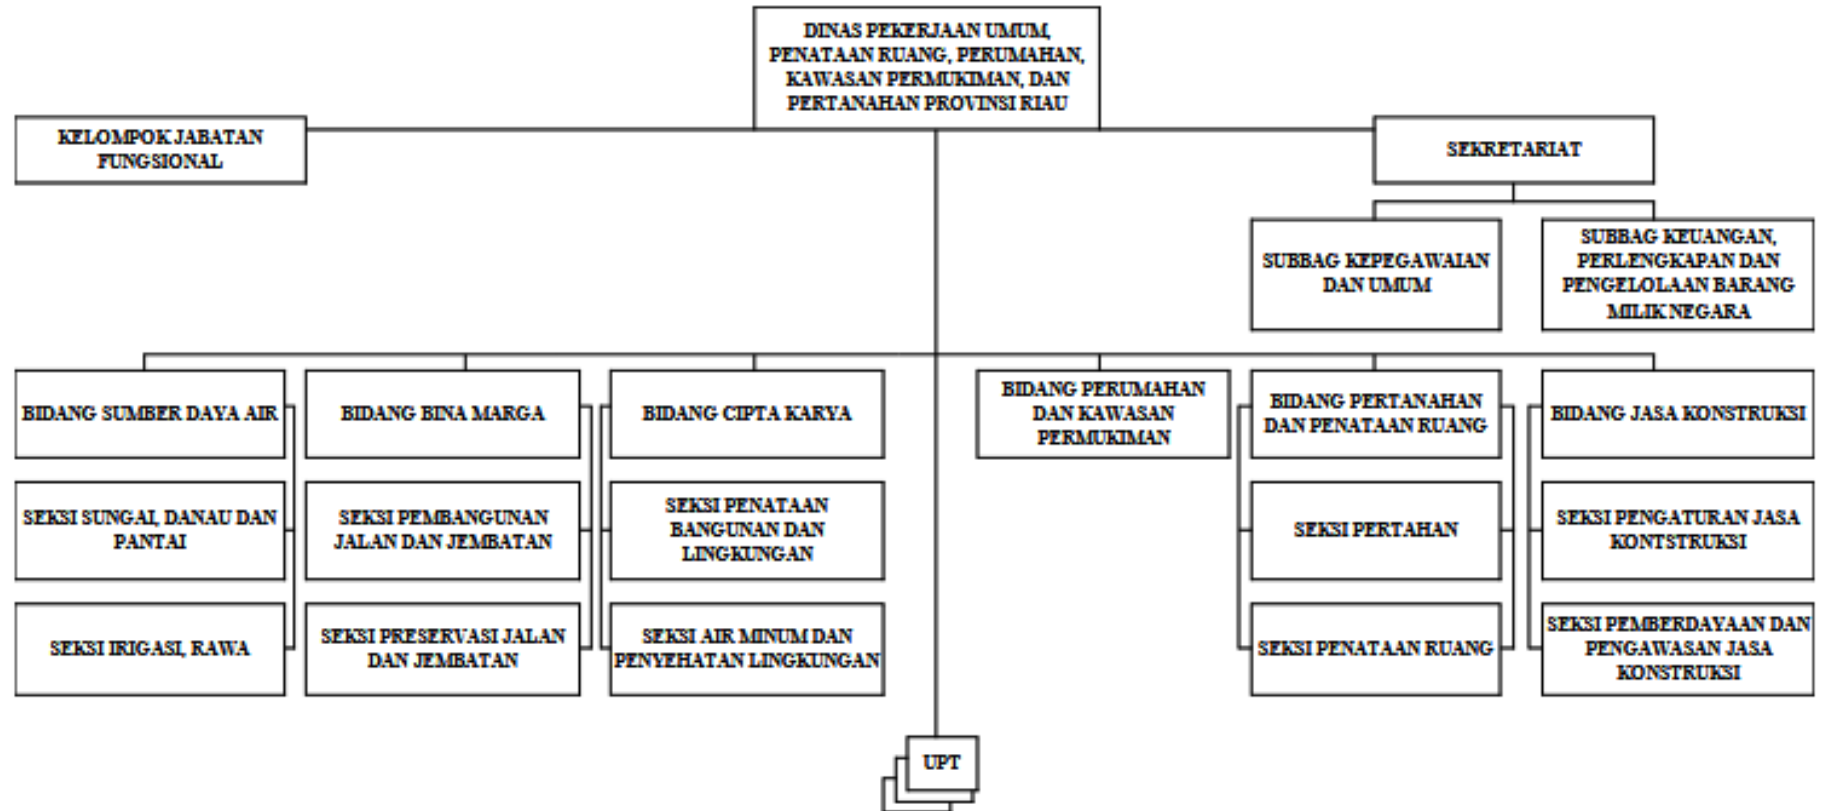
DINAS PEKERJAAN UMUM, PENATAAN RUANG, PERUMAHAN, KAWASAN PERMUKIMAN, DAN PERTANAHAN PROVINSI RIAU

KELOMPOK JABATAN FUNGSIONAL

SEKRETARIAT

SUBBAG KEPEGAWAIAN DAN UMUM

SUBBAG KEUANGAN, PERLENGKAPAN DAN PENGELOLAAN BARANG MILIK NEGARA

BIDANG SUMBER DAYA AIR

SEKSI SUNGAI, DANAU DAN PANTAI

SEKSI IRIGASI, RAWA

BIDANG BINA MARGA

SEKSI PEMBANGUNAN JALAN DAN JEMBATAN

SEKSI PRESERVASI JALAN DAN JEMBATAN

BIDANG CIPTA KARYA

SEKSI PENATAAN BANGUNAN DAN LINGKUNGAN

SEKSI AIR MINUM DAN PENYEHATAN LINGKUNGAN

BIDANG PERUMAHAN DAN KAWASAN PERMUKIMAN

BIDANG PERTANAHAN DAN PENATAAN RUANG

SEKSI PERTAHAN

SEKSI PENATAAN RUANG

BIDANG JASA KONSTRUKSI

SEKSI PENGATURAN JASA KONTSTRUKSI

SEKSI PEMBERDAYAAN DAN PENGAWASAN JASA KONSTRUKSI

UPT